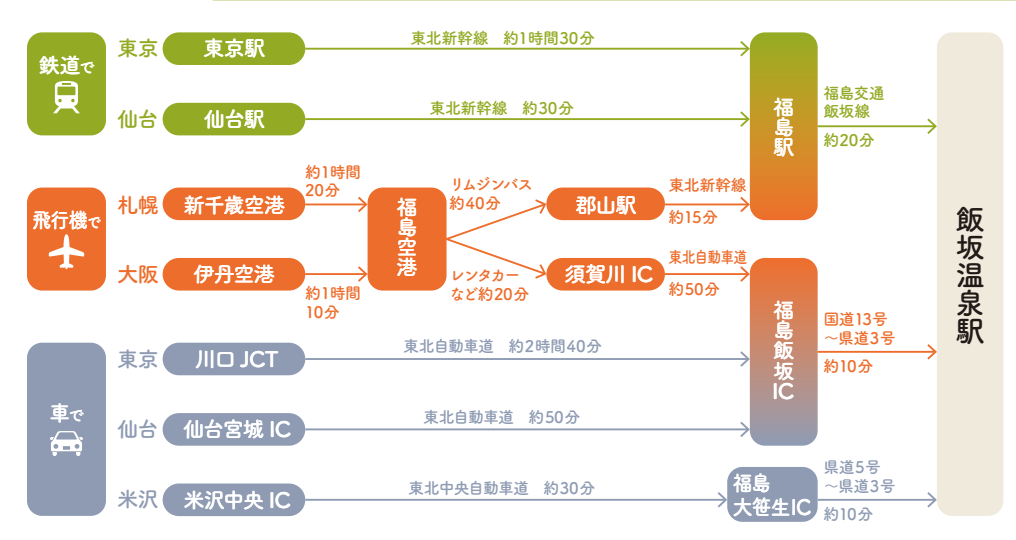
鉄道で

東京 東京駅
東北新幹線　約1時間30分

仙台 仙台駅
東北新幹線　約30分

福島駅

福島交通
飯坂線
約20分

飛行機で

札幌 新千歳空港
約1時間
20分

大阪 伊丹空港
約1時間
10分

福島空港

リムジンバス
約40分

郡山駅
東北新幹線
約15分

レンタカー
など約20分

須賀川 IC
東北自動車道
約50分

車で

東京 川口 JCT
東北自動車道　約2時間40分

仙台 仙台宮城 IC
東北自動車道　約50分

福島飯坂IC

国道13号
～県道3号
約10分

米沢 米沢中央 IC
東北中央自動車道　約30分

福島大笹生IC

県道5号
～県道3号
約10分

飯坂温泉駅